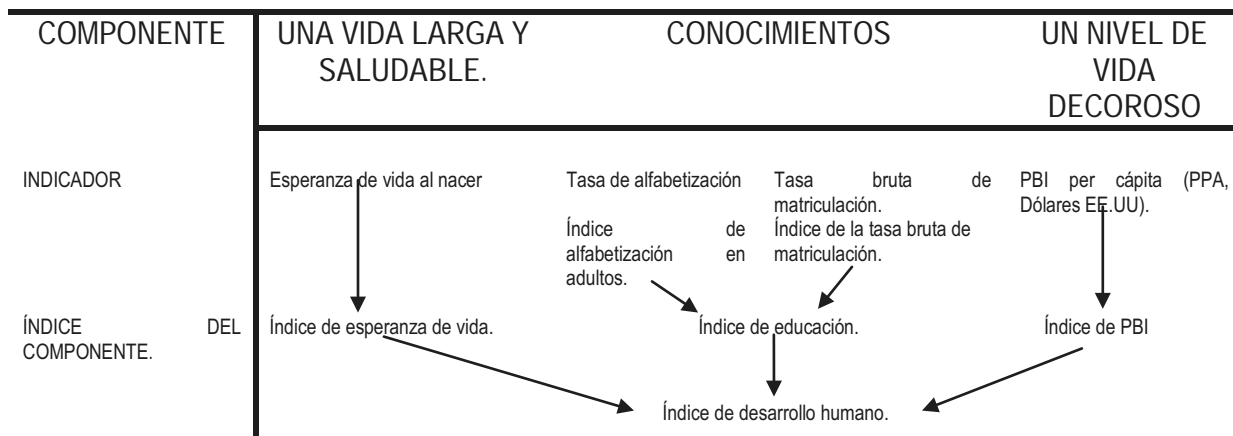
| COMPONENTE | UNA VIDA LARGA Y SALUDABLE. | CONOCIMIENTOS | | UN NIVEL DE VIDA DECOROSO |
|---|---|---|---|---|
| INDICADOR | Esperanza de vida al nacer | Tasa de alfabetización | Tasa bruta de matriculación. | PBI per cápita (PPA, Dólares EE.UU). |
| | | Índice de alfabetización en adultos. | Índice de la tasa bruta de matriculación. | |
| ÍNDICE DEL COMPONENTE. | Índice de esperanza de vida. | Índice de educación. | | Índice de PBI |

Índice de desarrollo humano.